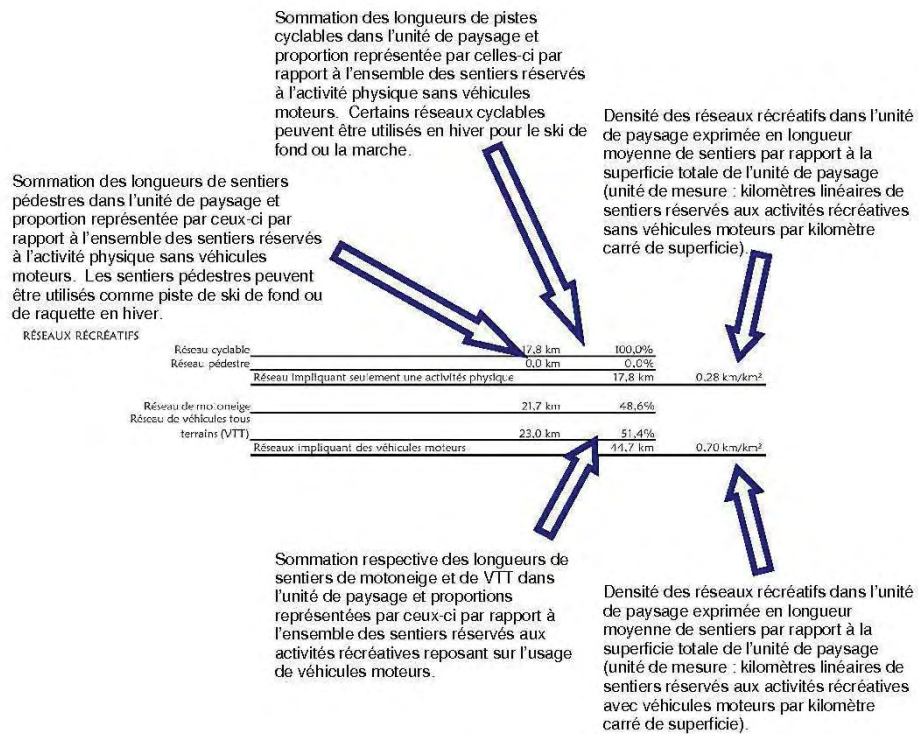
Sommation des longueurs de pistes cyclables dans l'unité de paysage et proportion représentée par celles-ci par rapport à l'ensemble des sentiers réservés à l'activité physique sans véhicules moteurs. Certains réseaux cyclables peuvent être utilisés en hiver pour le ski de fond ou la marche.

Densité des réseaux récréatifs dans l'unité de paysage exprimée en longueur moyenne de sentiers par rapport à la superficie totale de l'unité de paysage (unité de mesure : kilomètres linéaires de sentiers réservés aux activités récréatives sans véhicules moteurs par kilomètre carré de superficie).

Sommation des longueurs de sentiers pédestres dans l'unité de paysage et proportion représentée par ceux-ci par rapport à l'ensemble des sentiers réservés à l'activité physique sans véhicules moteurs. Les sentiers pédestres peuvent être utilisés comme piste de ski de fond ou de raquette en hiver.

RÉSEAUX RÉCRÉATIFS

| | | | |
|---|---|---|---|
| Réseau cyclable | 17,8 km | 100,0% | |
| Réseau pédestre | 0,0 km | 0,0% | |
| Réseau impliquant seulement une activités physique | | 17,8 km | 0,28 km/km² |
| Réseau de motoneige | 21,7 km | 48,6% | |
| Réseau de véhicules tous terrains (VTT) | 23,0 km | 51,4% | |
| Réseaux impliquant des véhicules moteurs | | 44,7 km | 0,70 km/km² |

Sommation respective des longueurs de sentiers de motoneige et de VTT dans l'unité de paysage et proportions représentées par ceux-ci par rapport à l'ensemble des sentiers réservés aux activités récréatives reposant sur l'usage de véhicules moteurs.

Densité des réseaux récréatifs dans l'unité de paysage exprimée en longueur moyenne de sentiers par rapport à la superficie totale de l'unité de paysage (unité de mesure : kilomètres linéaires de sentiers réservés aux activités récréatives avec véhicules moteurs par kilomètre carré de superficie).